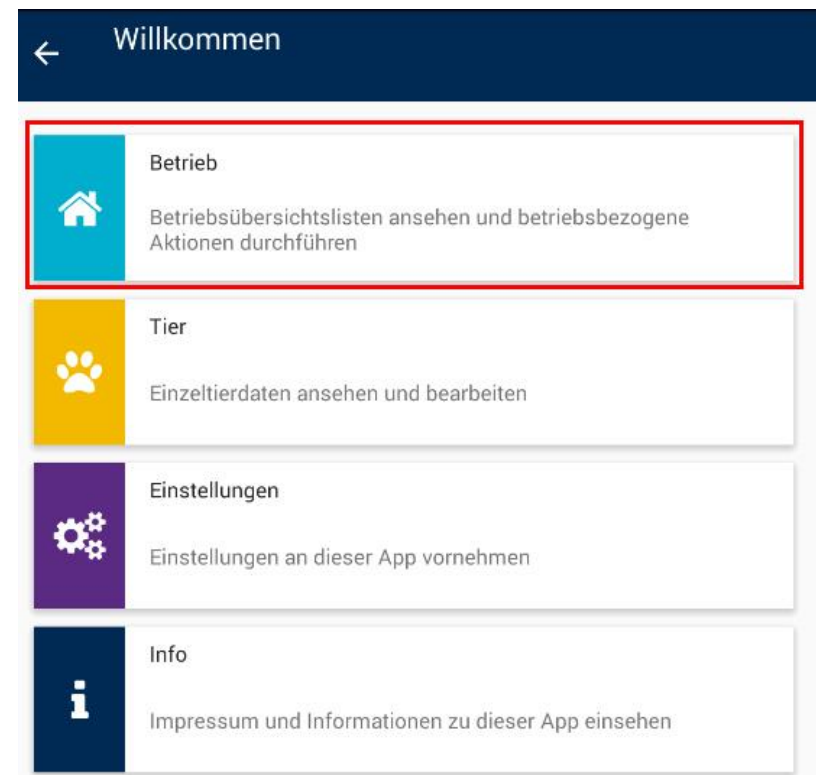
Willkommen

Betrieb

Betriebsübersichtslisten ansehen und betriebsbezogene Aktionen durchführen

Tier

Einzeltierdaten ansehen und bearbeiten

Einstellungen

Einstellungen an dieser App vornehmen

Info

Impressum und Informationen zu dieser App einsehen